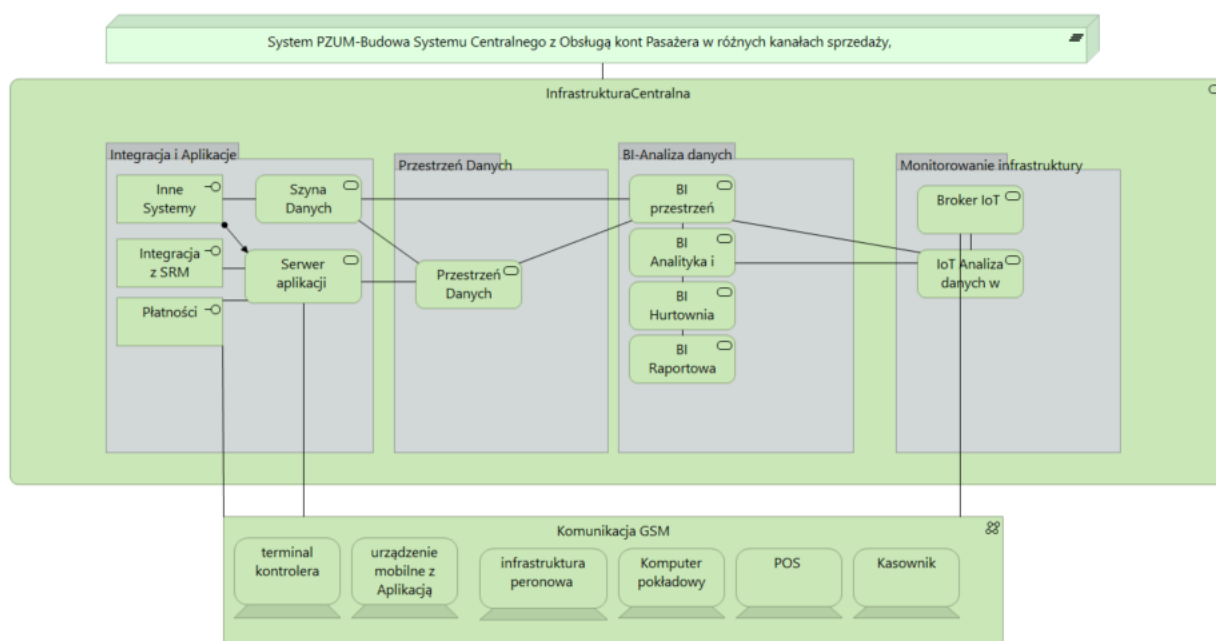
System PZUM-Budowa Systemu Centralnego z Obsługą kont Pasażera w różnych kanałach sprzedaży,

InfrastrukturaCentralna

Integracja i Aplikacje

Inne Systemy

Szyna Danych

Integracja z SRM

Serwer aplikacji

Płatności

Przestrzeń Danych

Przestrzeń Danych

BI-Analiza danych

BI przestrzeń

BI Analityka i

BI Hurtownia

BI Raportowa

Monitorowanie infrastruktury

Broker IoT

IoT Analiza danych w

Komunikacja GSM

terminal kontrolera

urządzenie mobilne z Aplikacją

infrastruktura peronowa

Komputer pokładowy

POS

Kasownik